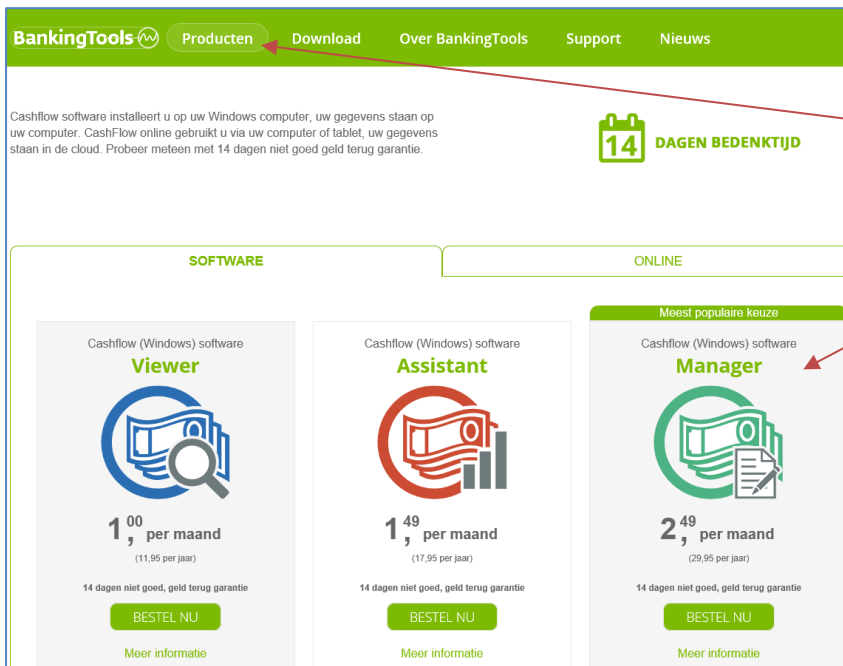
BankingTools Producten Download Over BankingTools Support Nieuws

Cashflow software installeert u op uw Windows computer, uw gegevens staan op uw computer. CashFlow online gebruikt u via uw computer of tablet, uw gegevens staan in de cloud. Probeer meteen met 14 dagen niet goed geld terug garantie.

14 DAGEN BEDENKTIJD

SOFTWARE

ONLINE

Cashflow (Windows) software
Viewer
1,$^{00}$ per maand
(11,95 per jaar)
14 dagen niet goed, geld terug garantie
BESTEL NU
Meer informatie

Cashflow (Windows) software
Assistant
1,$^{49}$ per maand
(17,95 per jaar)
14 dagen niet goed, geld terug garantie
BESTEL NU
Meer informatie

Meest populaire keuze
Cashflow (Windows) software
Manager
2,$^{49}$ per maand
(29,95 per jaar)
14 dagen niet goed, geld terug garantie
BESTEL NU
Meer informatie